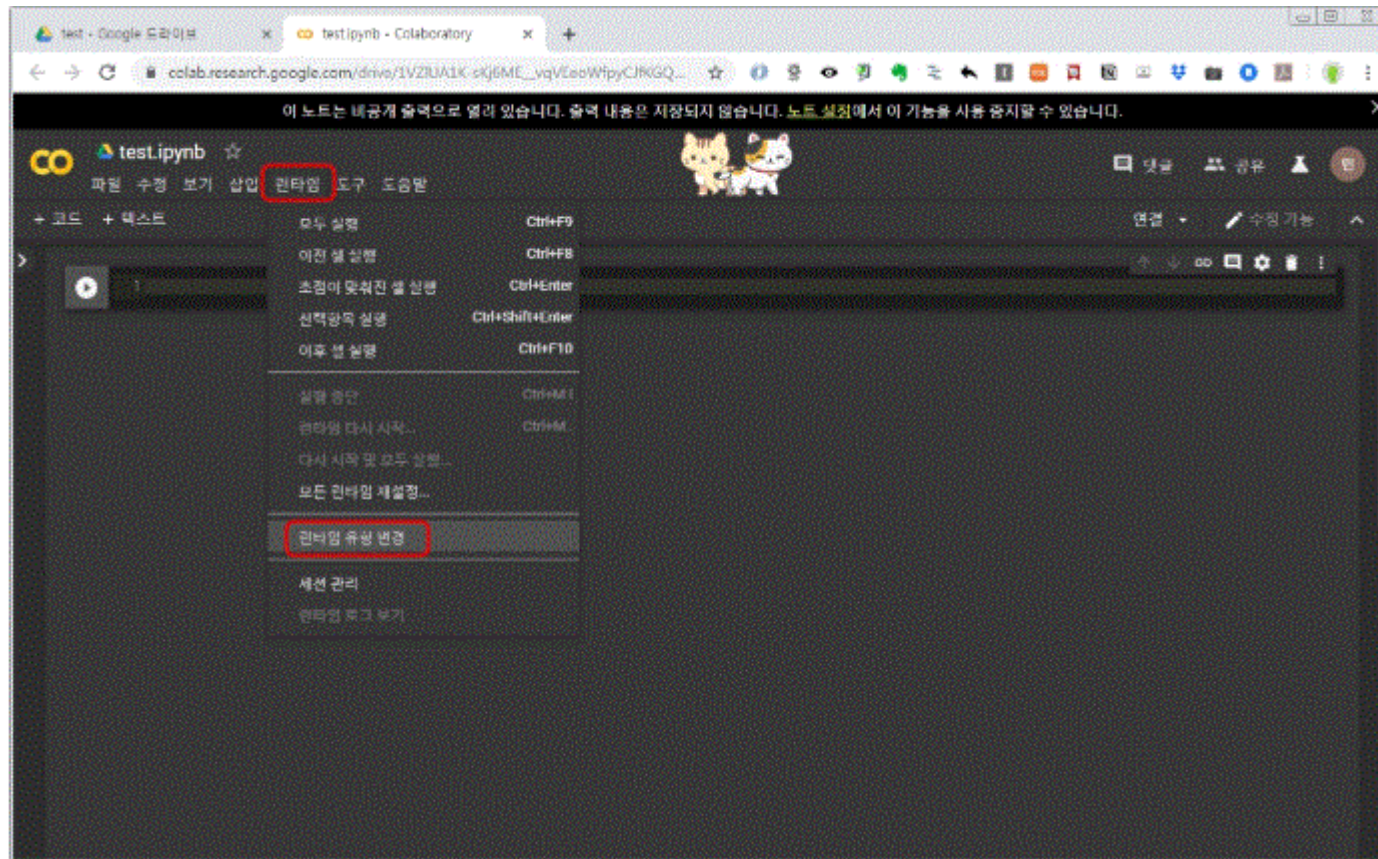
test - Google 드라이브 ×
test.ipynb - Colaboratory ×
+

colab.research.google.com/drive/1VZlUA1K-sKj6ME_vqVEeoWfpyCJKGQ...

이 노트는 비공개 출력으로 열려 있습니다. 출력 내용은 저장되지 않습니다. 노트 설정에서 이 기능을 사용 중지할 수 있습니다.

CO test.ipynb ☆
파일 수정 보기 삽입 런타임 도구 도움말

댓글 공유

+ 코드 + 텍스트

연결 수정 기능

모두 실행 Ctrl+F9
이전 셀 실행 Ctrl+F8
초점이 맞춰진 셀 실행 Ctrl+Enter
선택항목 실행 Ctrl+Shift+Enter
이후 셀 실행 Ctrl+F10
실행 중단 Ctrl+M I
런타임 다시 시작... Ctrl+M .
다시 시작 및 모두 실행...
모든 런타임 재설정...
런타임 유형 변경
세션 관리
런타임 로그 보기

1